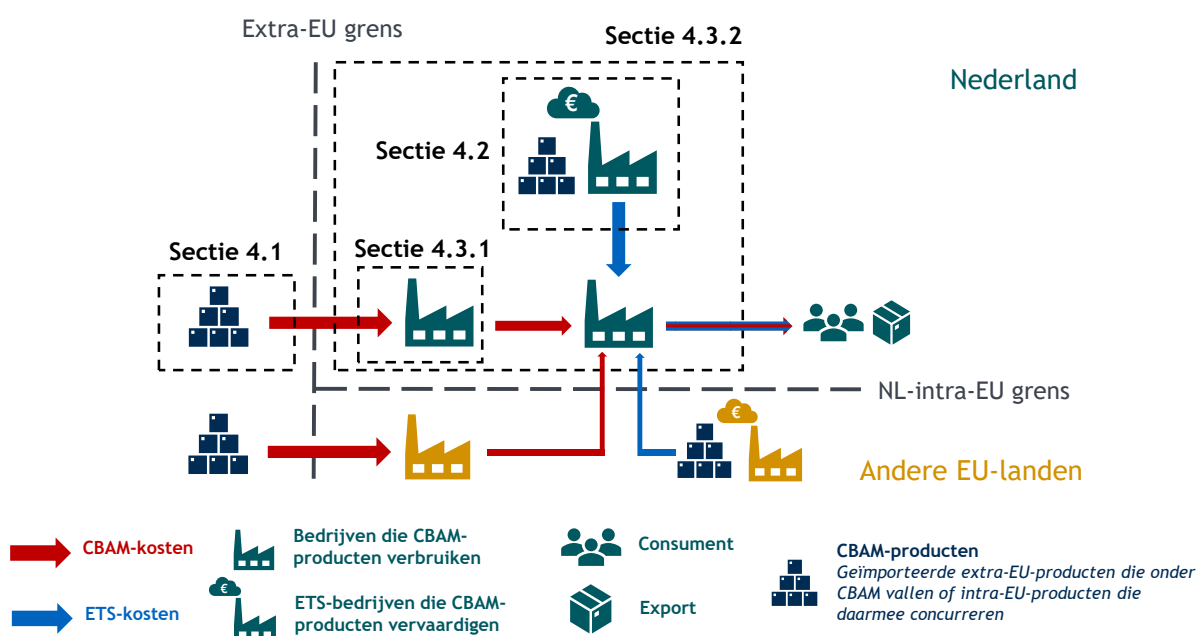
Extra-EU grens

Sectie 4.3.2

Nederland

€

Sectie 4.2

Sectie 4.1

Sectie 4.3.1

NL-intra-EU grens

€

Andere EU-landen

CBAM-kosten

ETS-kosten

Bedrijven die CBAM-producten verbruiken

€

ETS-bedrijven die CBAM-producten vervaardigen

Consument

Export

CBAM-producten
Geïmporteerde extra-EU-producten die onder CBAM vallen of intra-EU-producten die daarmee concurreren